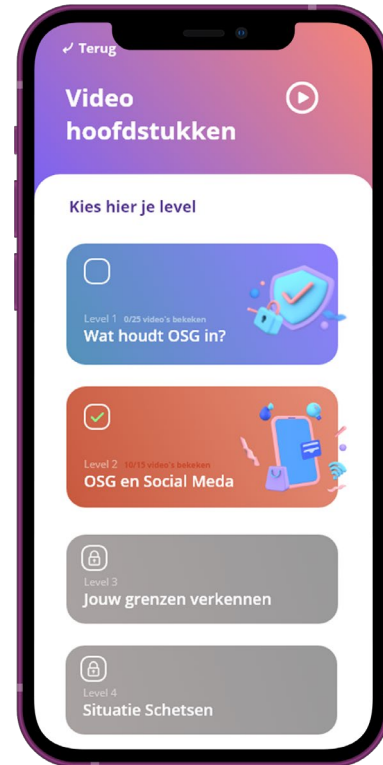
Terug

Video hoofdstukken

Kies hier je level

Level 1 0/25 video's bekeken
Wat houdt OSG in?

Level 2 10/15 video's bekeken
OSG en Social Meda

Level 3
Jouw grenzen verkennen

Level 4
Situatie Schetsen